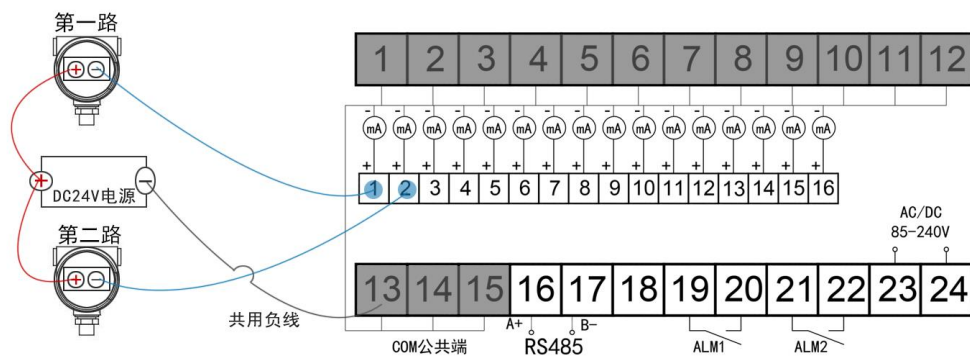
第一路

第二路

DC24V电源

共用负线

| 1 | 2 | 3 | 4 | 5 | 6 | 7 | 8 | 9 | 10 | 11 | 12 |
|---|---|---|---|---|---|---|---|---|---|---|---|

mA mA mA mA mA mA mA mA mA mA mA mA mA mA mA mA

| 1 | 2 | 3 | 4 | 5 | 6 | 7 | 8 | 9 | 10 | 11 | 12 | 13 | 14 | 15 | 16 |
|---|---|---|---|---|---|---|---|---|---|---|---|---|---|---|---|

AC/DC
85-240V

| 13 | 14 | 15 | 16 | 17 | 18 | 19 | 20 | 21 | 22 | 23 | 24 |
|---|---|---|---|---|---|---|---|---|---|---|---|

COM公共端

A+ B-
RS485

ALM1

ALM2